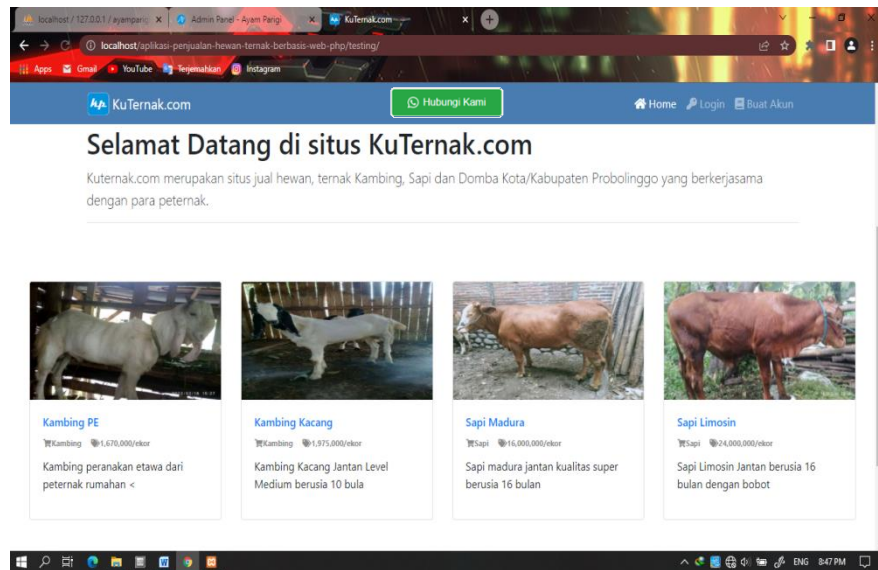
localhost / 127.0.0.1 / ayamparig ×
Admin Panel - Ayam Parigi ×
KuTernak.com ×

localhost/aplikasi-penjualan-hewan-ternak-berbasis-web-php/testing/

Apps Gmail YouTube Terjemahkan Instagram

KuTernak.com

Hubungi Kami

Home Login Buat Akun

Selamat Datang di situs KuTernak.com

Kuternak.com merupakan situs jual hewan, ternak Kambing, Sapi dan Domba Kota/Kabupaten Probolinggo yang berkerjasama dengan para peternak.

Kambing PE
Kambing 1,670,000/ekor
Kambing peranakan etawa dari peternak rumahan <

Kambing Kacang
Kambing 1,975,000/ekor
Kambing Kacang Jantan Level Medium berusia 10 bula

Sapi Madura
Sapi 16,000,000/ekor
Sapi madura jantan kualitas super berusia 16 bulan

Sapi Limosin
Sapi 24,000,000/ekor
Sapi Limosin Jantan berusia 16 bulan dengan bobot

ENG 8:47 PM